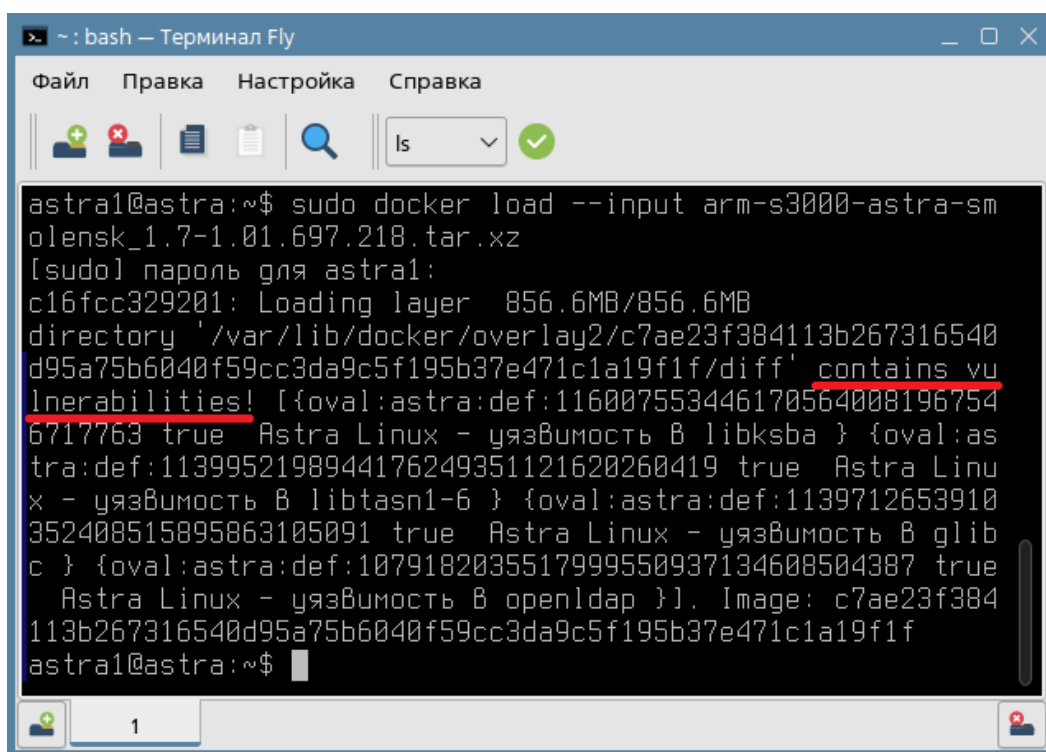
~: bash — Терминал Fly

Файл Правка Настройка Справка

ls

astra1@astra:~$ sudo docker load --input arm-s3000-astra-smolensk_1.7-1.01.697.218.tar.xz
[sudo] пароль для astra1:
c16fcc329201: Loading layer 856.6MB/856.6MB
directory '/var/lib/docker/overlay2/c7ae23f384113b267316540d95a75b6040f59cc3da9c5f195b37e471c1a19f1f/diff' contains vulnerabilities! [{oval:astra:def:116007553446170564008196754 6717763 true Astra Linux - уязвимость в libksba } {oval:astra:def:113995219894417624935112162026041​9 true Astra Linux - уязвимость в libtasn1-6 } {oval:astra:def:113971265391035240851589586310509​1 true Astra Linux - уязвимость в glibc } {oval:astra:def:107918203551799955093713460850438​7 true Astra Linux - уязвимость в openldap }]. Image: c7ae23f384113b267316540d95a75b6040f59cc3da9c5f195b37e471c1a19f1f
astra1@astra:~$

1